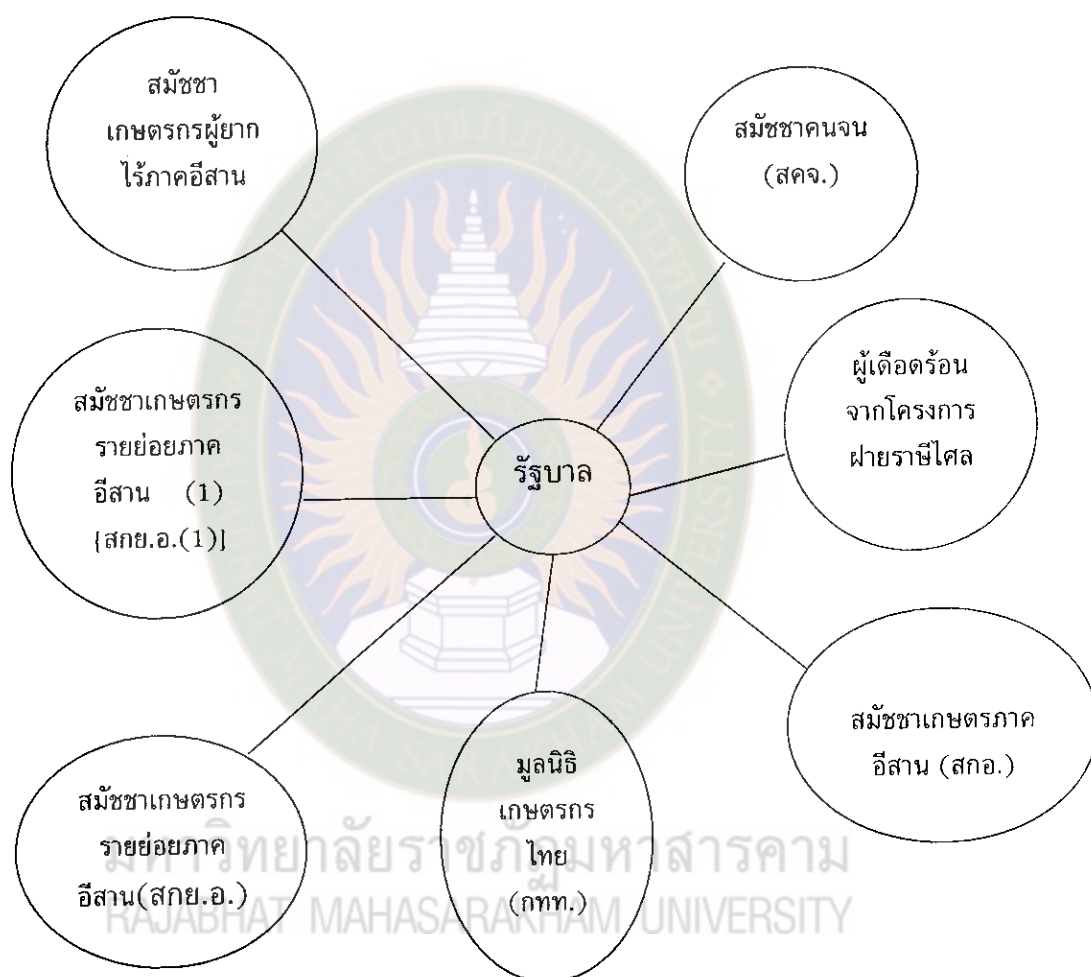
สมัชชา เกษตรกรผู้ยาก ไร้ภาคอีสาน

สมัชชาคนจน (สคจ.)

ผู้เดือดร้อน จากโครงการ ฝายราษีไศล

สมัชชาเกษตรกร รายย่อยภาค อีสาน (1) [สกย.อ.(1)]

รัฐบาล

สมัชชาเกษตรภาค อีสาน (สกอ.)

มูลนิธิ เกษตรกร ไทย (กทท.)

สมัชชาเกษตรกร รายย่อยภาค อีสาน(สกย.อ.)

มหาวิทยาลัยราชภัฏมหาสารคาม
RAJABHAT MAHASARAKHAM UNIVERSITY